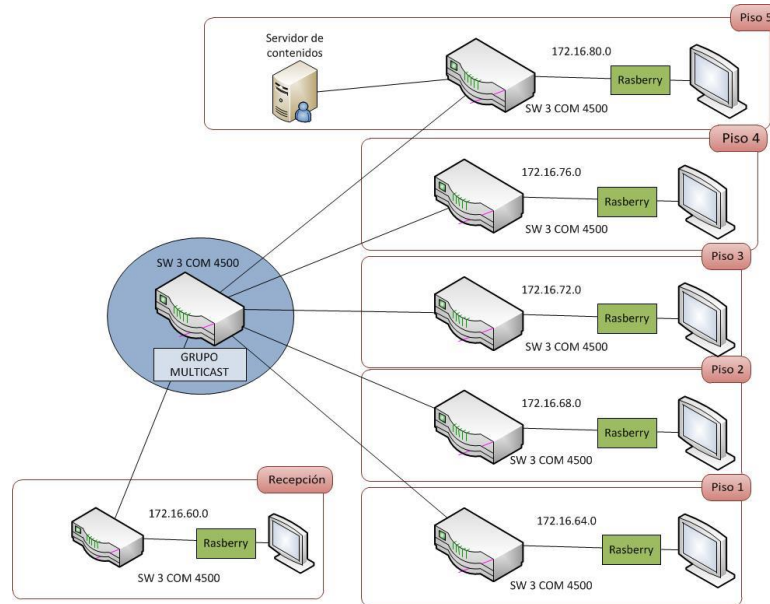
Piso 5

Servidor de contenidos

172.16.80.0

Rasberry

SW 3 COM 4500

Piso 4

172.16.76.0

Rasberry

SW 3 COM 4500

SW 3 COM 4500

GRUPO MULTICAST

Piso 3

172.16.72.0

Rasberry

SW 3 COM 4500

Piso 2

172.16.68.0

Rasberry

SW 3 COM 4500

Recepción

172.16.60.0

Rasberry

SW 3 COM 4500

Piso 1

172.16.64.0

Rasberry

SW 3 COM 4500